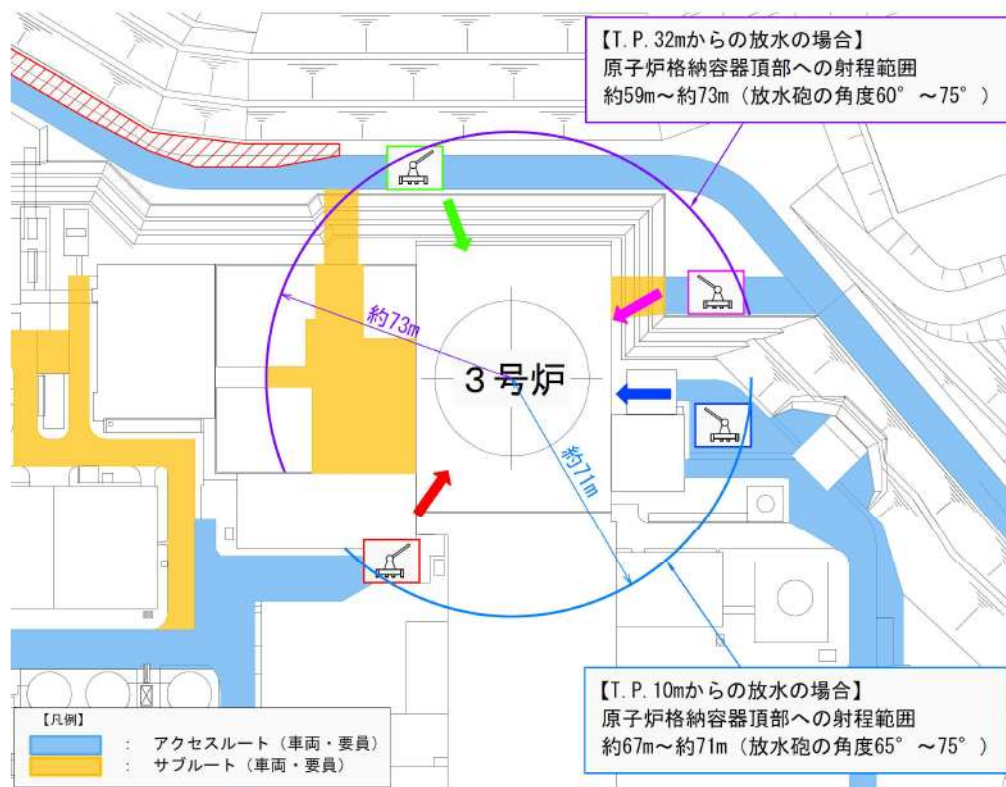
【T.P.32mからの放水の場合】
原子炉格納容器頂部への射程範囲
約59m～約73m（放水砲の角度60°～75°）

約73m

3号炉

約71m

【T.P.10mからの放水の場合】
原子炉格納容器頂部への射程範囲
約67m～約71m（放水砲の角度65°～75°）

【凡例】
: アクセスルート（車両・要員）
: サブルート（車両・要員）